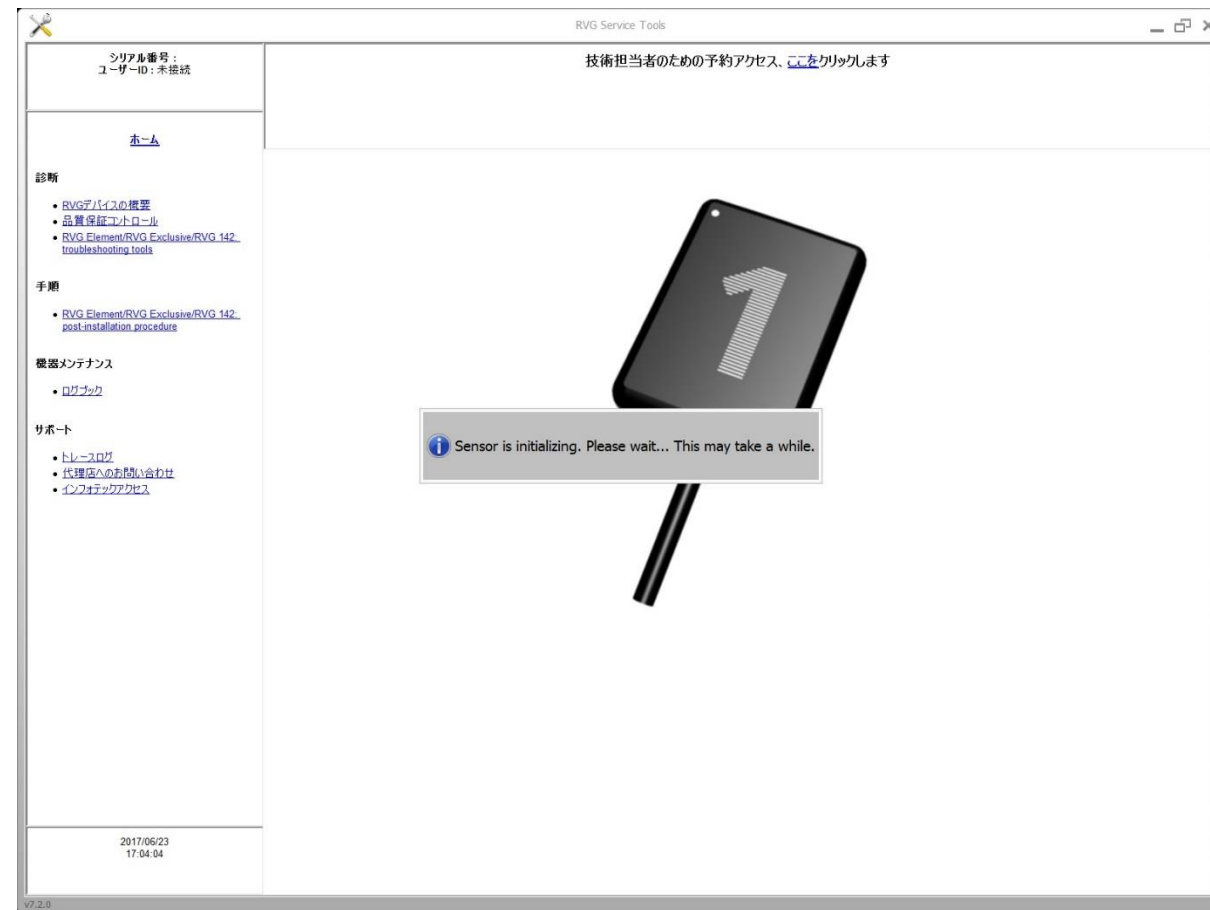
RVG Service Tools

シリアル番号：
ユーザーID：未接続

技術担当者のための予約アクセス、ここをクリックします

ホーム

診断

• RVGデバイスの概要
• 品質保証コントロール
• RVG Element/RVG Exclusive/RVG 142: troubleshooting tools

手順

• RVG Element/RVG Exclusive/RVG 142: post-installation procedure

機器メンテナンス

• ログブック

サポート

• トレースログ
• 代理店へのお問い合わせ
• インフォテックアクセス

1

Sensor is initializing. Please wait... This may take a while.

2017/06/23
17:04:04

v7.2.0